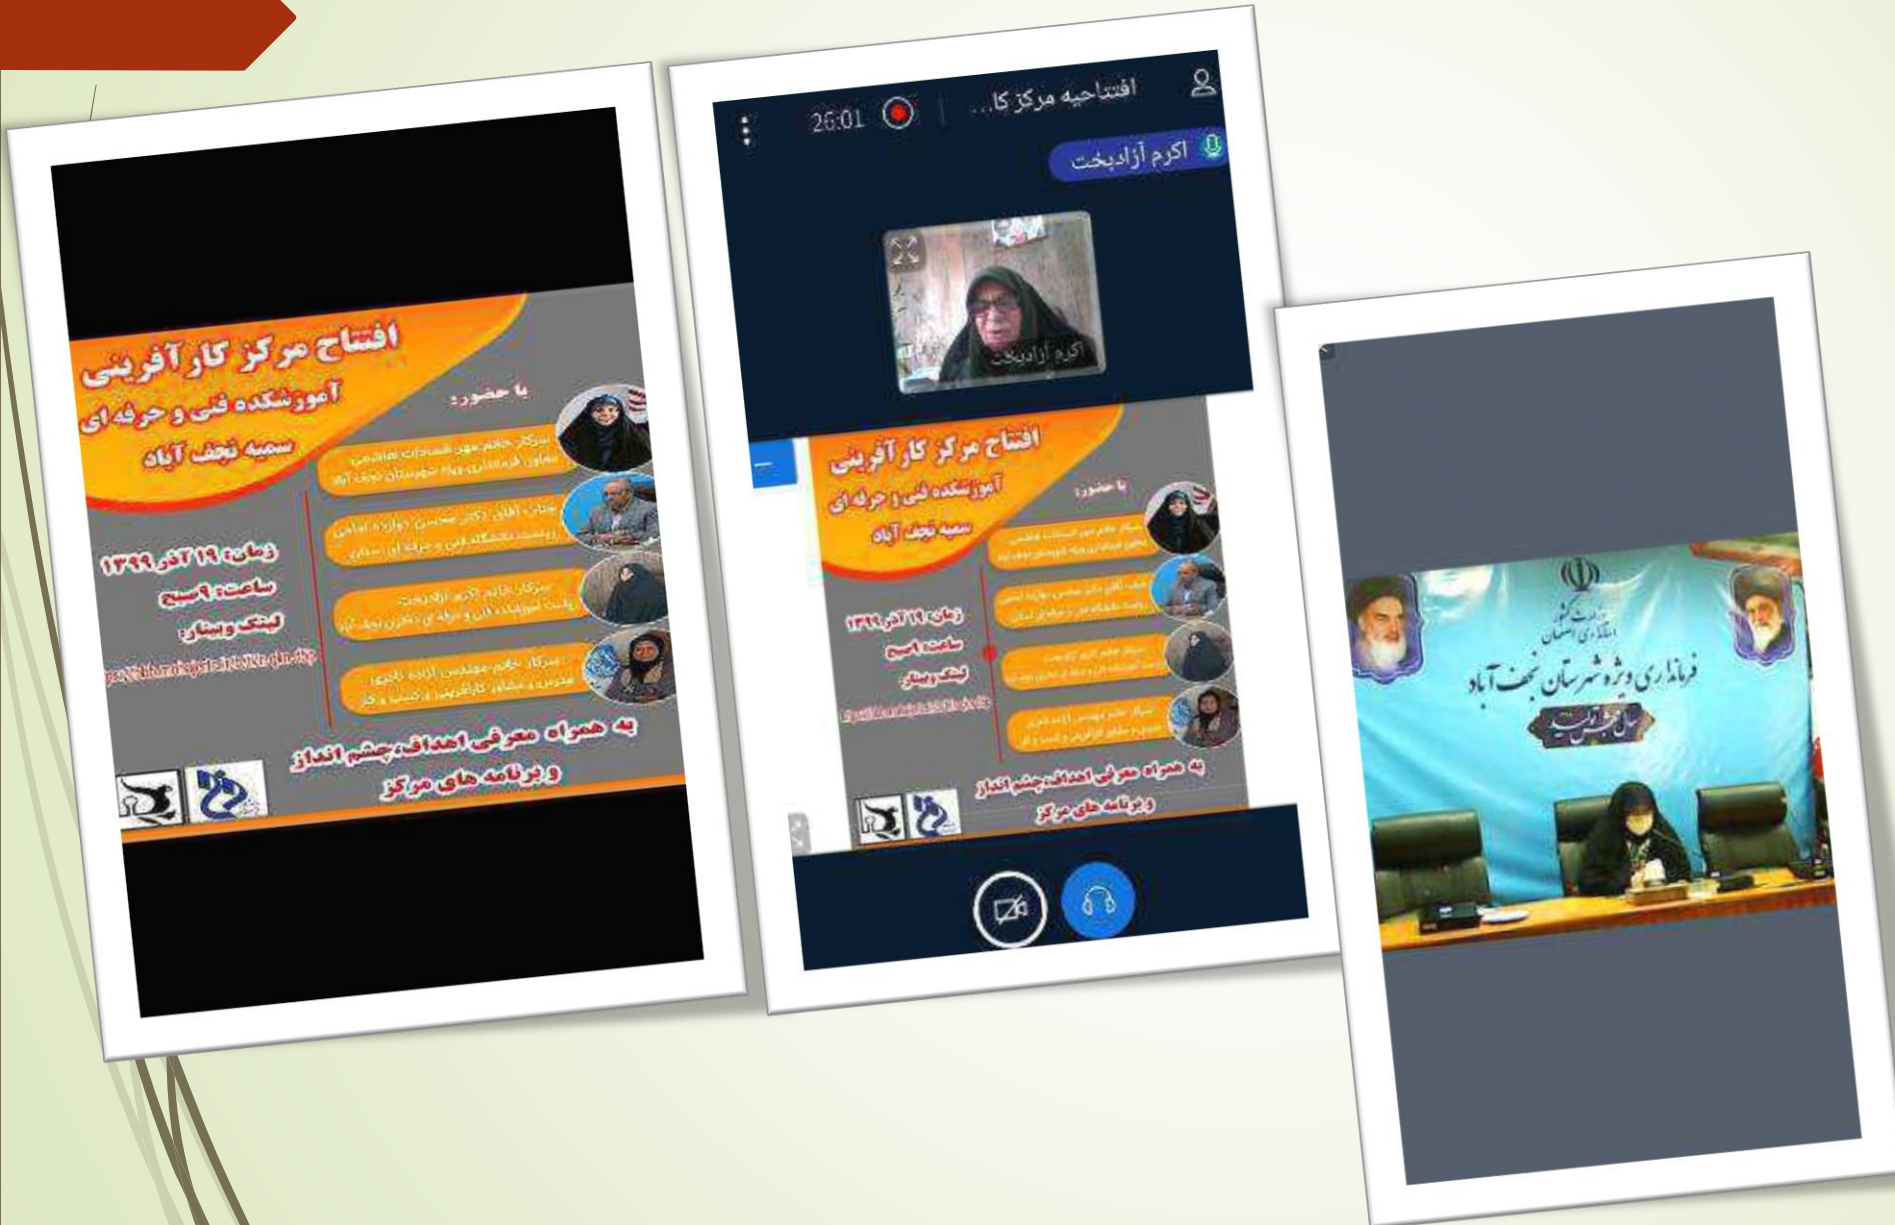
افتتاح مرکز کارآفرینی
آموزشکده فنی و حرفه ای
سمیه نجف آباد

با حضور:

سرکار خانم مهر السادات هاشمی
معاون فرمانداری ویژه شهرستان نجف آباد

جناب آقای دکتر محسن دوازده امامی
ریاست دانشگاه فنی و حرفه ای استان

سرکار خانم اکرم آزادبخت
ریاست آموزشکده فنی و حرفه ای دختران نجف آباد

سرکار خانم مهندس آزاده ناجی
مدیره و مشاور کارآفرینی و کسب و کار

زمان: ۱۹ آذر ۱۳۹۹
ساعت: ۹ صبح
لینک وبینار:
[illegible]

به همراه معرفی اهداف، چشم انداز و برنامه های مرکز

26:01
افتتاحیه مرکز کا...
اکرم آزادبخت
اکرم آزادبخت

افتتاح مرکز کارآفرینی
آموزشکده فنی و حرفه ای
سمیه نجف آباد
با حضور:
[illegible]
زمان: ۱۹ آذر ۱۳۹۹
ساعت: ۹ صبح
لینک وبینار:
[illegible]
به همراه معرفی اهداف، چشم انداز و برنامه های مرکز

وزارت کشور
استانداری اصفهان
فرمانداری ویژه شهرستان نجف آباد
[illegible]